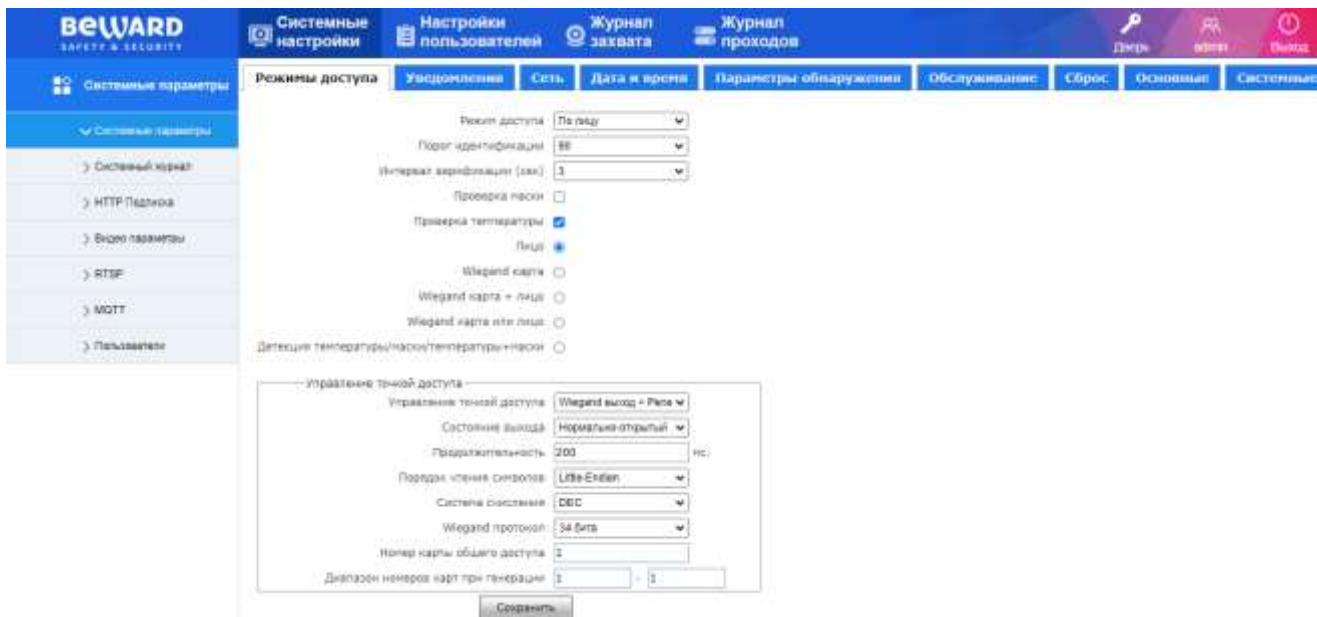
BEWARD SAFETY & SECURITY

Системные настройки
Настройки пользователей
Журнал захвата
Журнал проходов
Дверь
admin
Выход

Системные параметры

Системные параметры
Системный журнал
HTTP Подписка
Видео параметры
RTSP
MQTT
Пользователи

Режимы доступа | Уведомления | Сеть | Дата и время | Параметры обнаружения | Обслуживание | Сброс | Основные | Системные

Режим доступа По лицу
Порог идентификации 80
Интервал верификации (сек) 3
Проверка маски
Проверка температуры
Лицо
Wiegand карта
Wiegand карта + лицо
Wiegand карта или лицо
Детекция температуры/маски/температуры+маски

Управление точкой доступа
Управление точкой доступа Wiegand выход + Реле
Состояние выхода Нормально-открытый
Продолжительность 200 мс.
Порядок чтения символов Little-Endian
Система счисления DEC
Wiegand протокол 34 бита
Номер карты общего доступа 1
Диапазон номеров карт при генерации 1 - 1

Сохранить